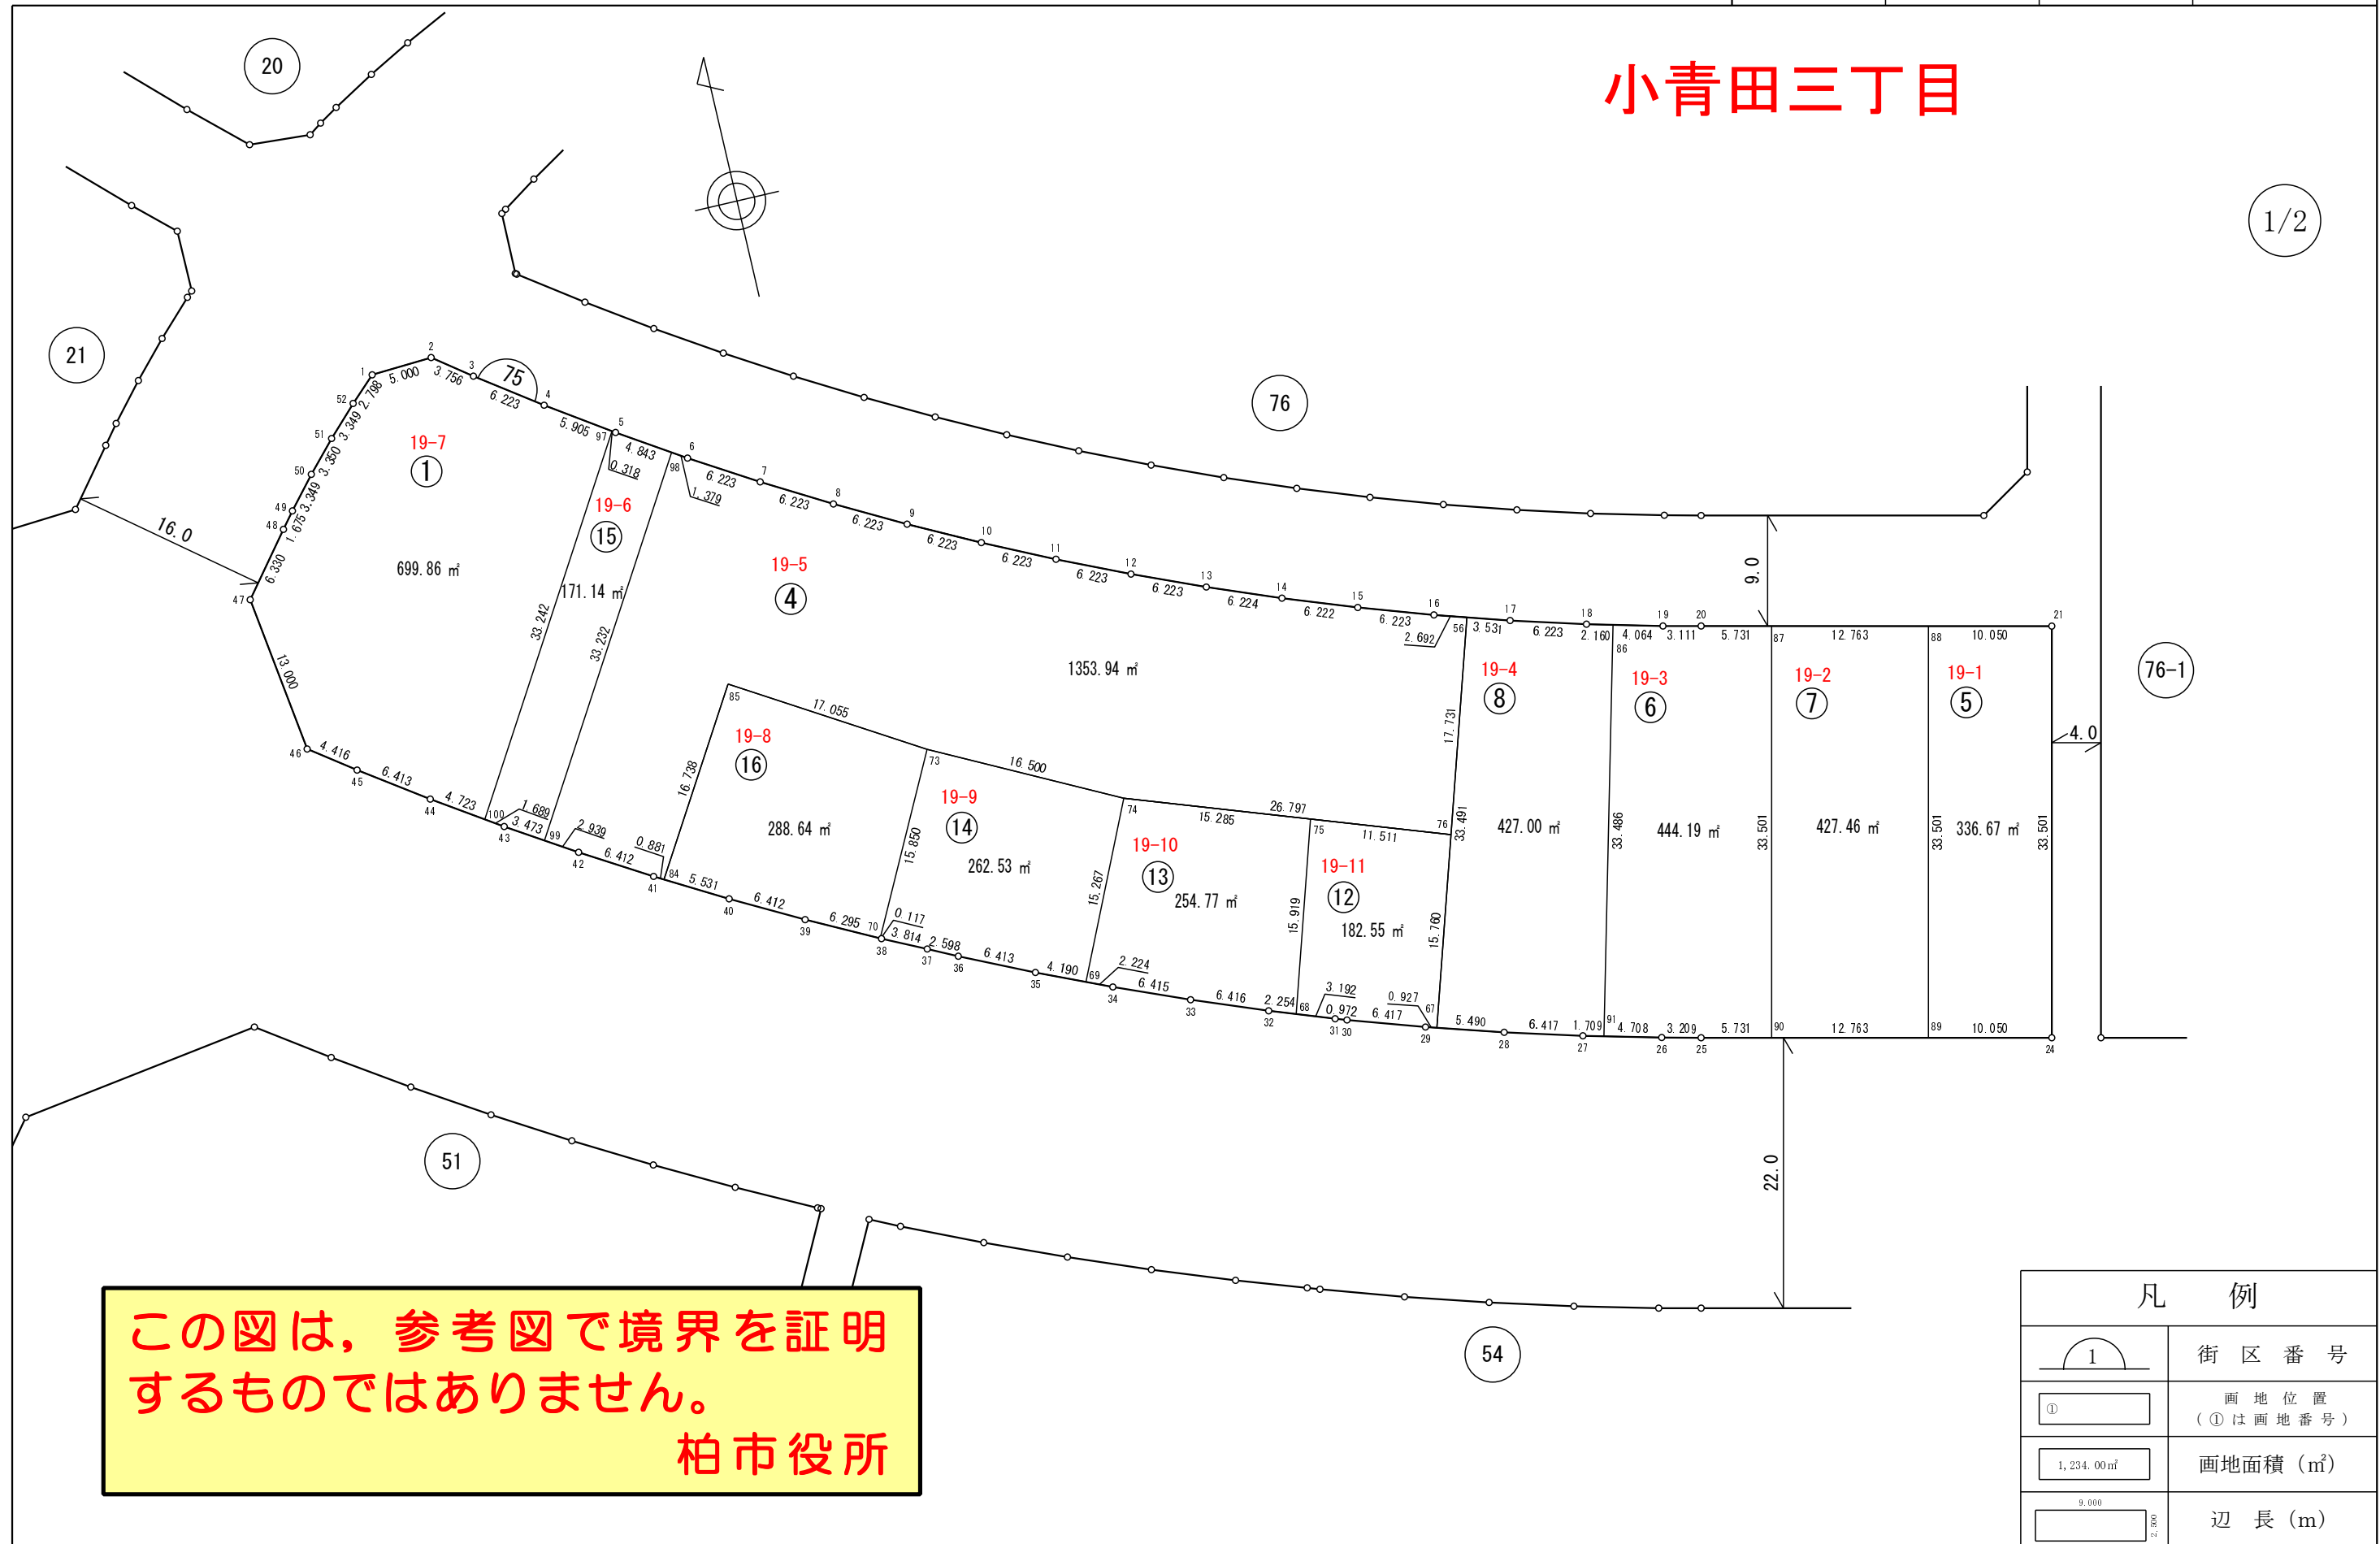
小青田三丁目

1/2

20

21

75

76

76-1

51

54

16.0

9.0

4.0

22.0

19-7
①
699.86 ㎡

19-6
⑮
171.14 ㎡

19-5
④
1353.94 ㎡

19-4
⑧
427.00 ㎡

19-3
⑥
444.19 ㎡

19-2
⑦
427.46 ㎡

19-1
⑤
336.67 ㎡

19-8
⑯
288.64 ㎡

19-9
⑭
262.53 ㎡

19-10
⑬
254.77 ㎡

19-11
⑫
182.55 ㎡

5.000 3.756 6.223 5.905 4.843 0.318 1.379 6.223 6.223 6.223 6.223 6.223 6.223 6.223 6.224 6.222 6.223 2.692 3.531 6.223 2.160 4.064 3.111 5.731 12.763 10.050

2.798 3.349 3.350 3.349 1.675 6.330 13.000 4.416 6.413 4.723 1.689 3.473 2.939 6.412 0.881 5.531 6.412 6.295 0.117 3.814 2.598 6.413 4.190 2.224 6.415 6.416 2.254 3.192 0.972 0.927 6.417 5.490 6.417 1.709 4.708 3.209 5.731 12.763 10.050

33.242 33.232 16.738 17.055 16.500 26.797 15.285 11.511 17.731 33.491 15.850 15.267 15.919 15.760 33.486 33.501 33.501 33.501

1 2 3 4 5 6 7 8 9 10 11 12 13 14 15 16 17 18 19 20 21 24 25 26 27 28 29 30 31 32 33 34 35 36 37 38 39 40 41 42 43 44 45 46 47 48 49 50 51 52 56 67 68 69 70 73 74 75 76 84 85 86 87 88 89 90 91 97 98 99 100

この図は，参考図で境界を証明するものではありません。
柏市役所

| 凡 | 例 |
|---|---|
| 1 | 街区番号 |
| ① | 画地位置（①は画地番号） |
| 1,234.00㎡ | 画地面積（㎡） |
| 9.000 2.500 | 辺長（m） |